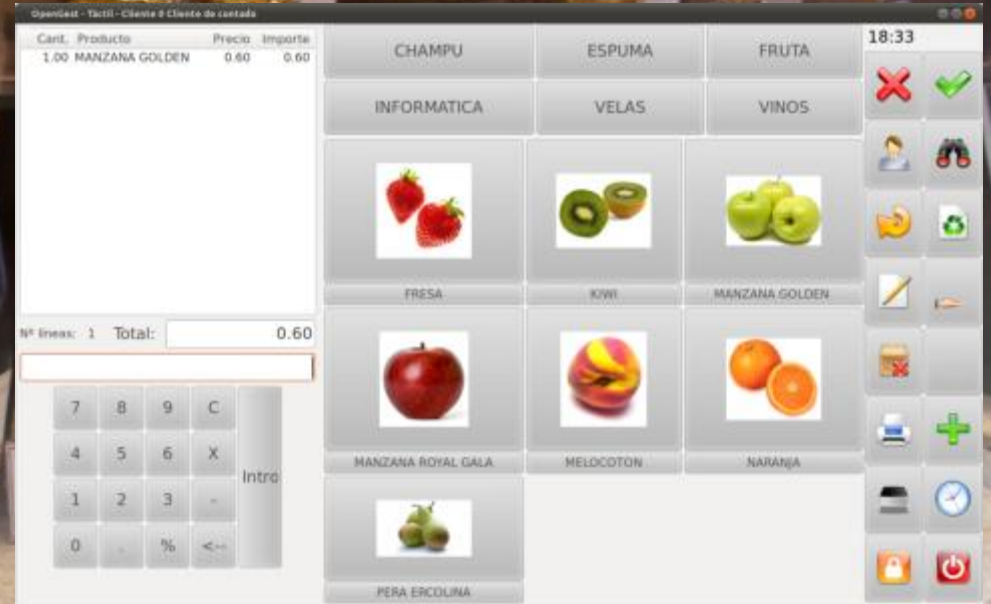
OpenGest - Tactil - Cliente 0 Cliente de contado

| Cant. | Producto | Precio | Importe |
|---|---|---|---|
| 1.00 | MANZANA GOLDEN | 0.60 | 0.60 |

Nº lineas: 1 Total: 0.60

7 8 9 C
4 5 6 X
1 2 3 -
0 . % <--
Intro

CHAMPU
ESPUMA
FRUTA
INFORMATICA
VELAS
VINOS

FRESA
KIWI
MANZANA GOLDEN
MANZANA ROYAL GALA
MELOCOTON
NARANJA
PERA ERCOLINA

18:33